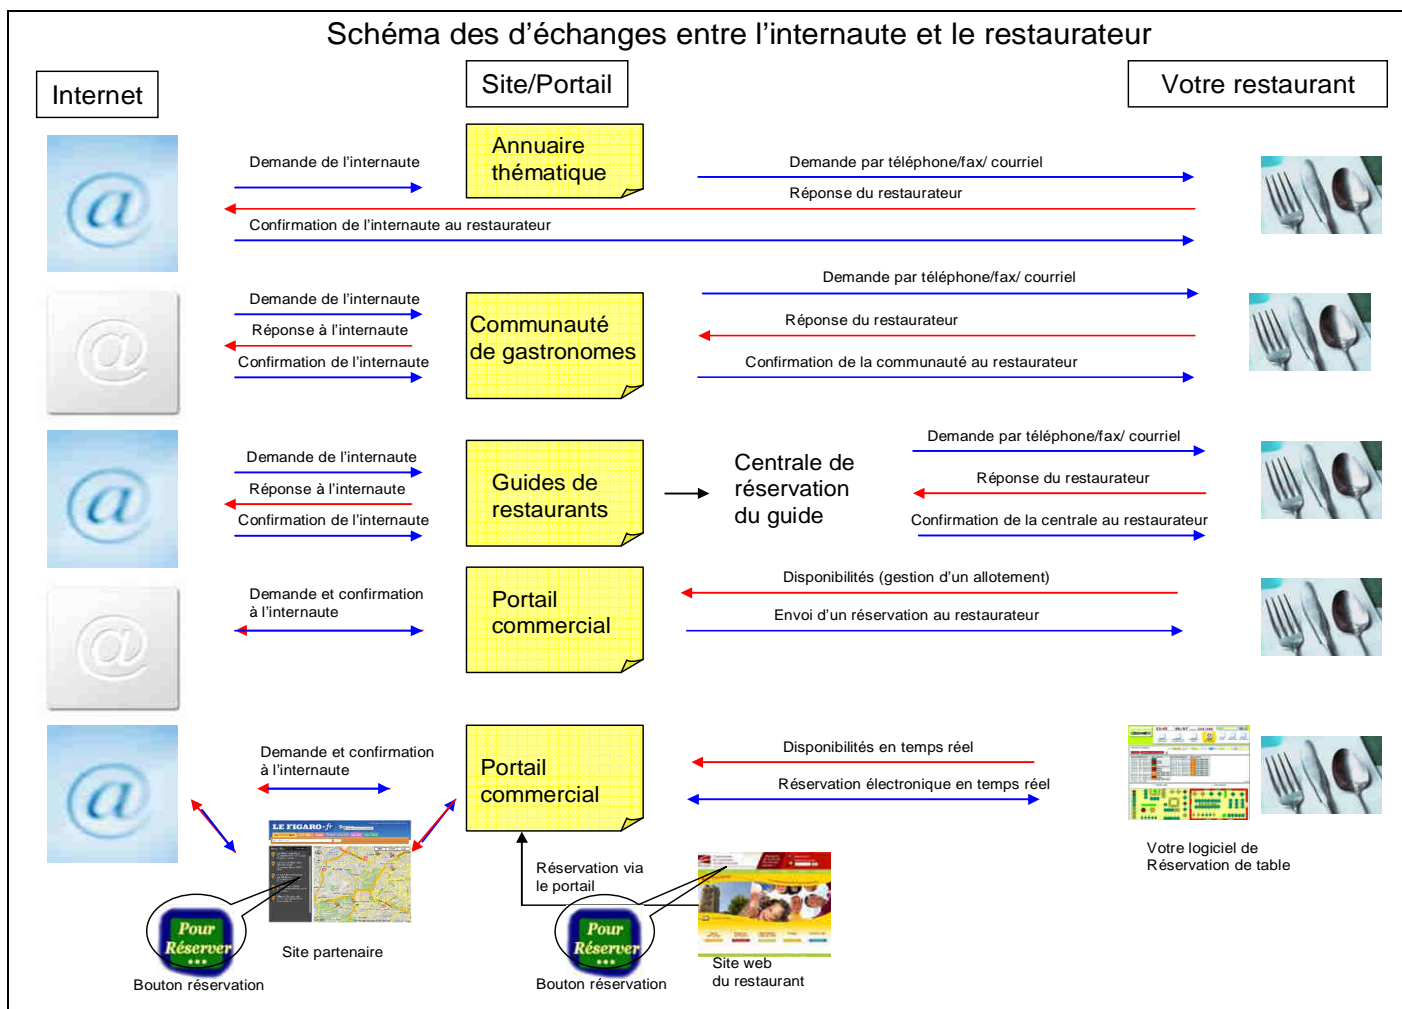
Schéma des d'échanges entre l'internaute et le restaurateur

Internet

Site/Portail

Votre restaurant

Demande de l'internaute

Annuaire thématique

Demande par téléphone/fax/ courriel

Réponse du restaurateur

Confirmation de l'internaute au restaurateur

Demande de l'internaute

Réponse à l'internaute

Confirmation de l'internaute

Communauté de gastronomes

Demande par téléphone/fax/ courriel

Réponse du restaurateur

Confirmation de la communauté au restaurateur

Demande de l'internaute

Réponse à l'internaute

Confirmation de l'internaute

Guides de restaurants

Centrale de réservation du guide

Demande par téléphone/fax/ courriel

Réponse du restaurateur

Confirmation de la centrale au restaurateur

Demande et confirmation à l'internaute

Portail commercial

Disponibilités (gestion d'un allotement)

Envoi d'un réservation au restaurateur

Demande et confirmation à l'internaute

Portail commercial

Disponibilités en temps réel

Réservation électronique en temps réel

LE FIGARO·fr

Votre logiciel de Réservation de table

Réservation via le portail

Pour Réserver

Site partenaire

Bouton réservation

Pour Réserver

Bouton réservation

Site web du restaurant